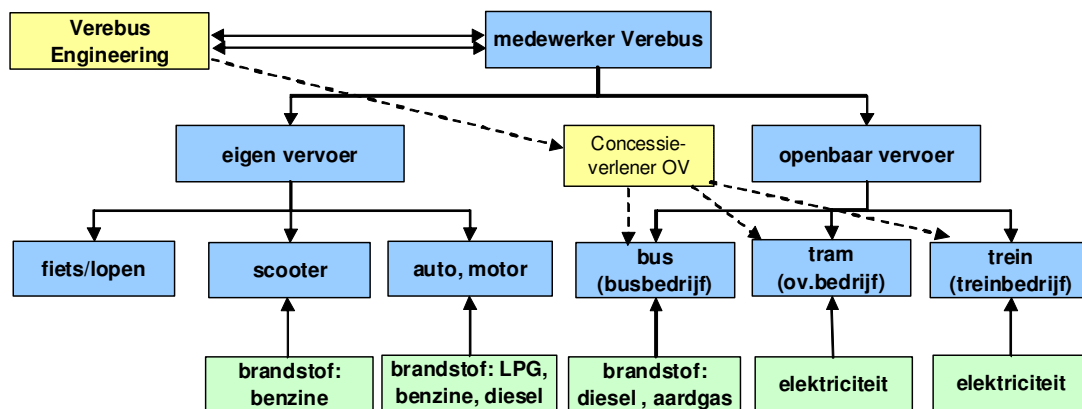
Verebus Engineering

medewerker Verebus

eigen vervoer

Concessieverlener OV

openbaar vervoer

fiets/lopen

scooter

auto, motor

bus (busbedrijf)

tram (ov.bedrijf)

trein (treinbedrijf)

brandstof: benzine

brandstof: LPG, benzine, diesel

brandstof: diesel , aardgas

elektriciteit

elektriciteit